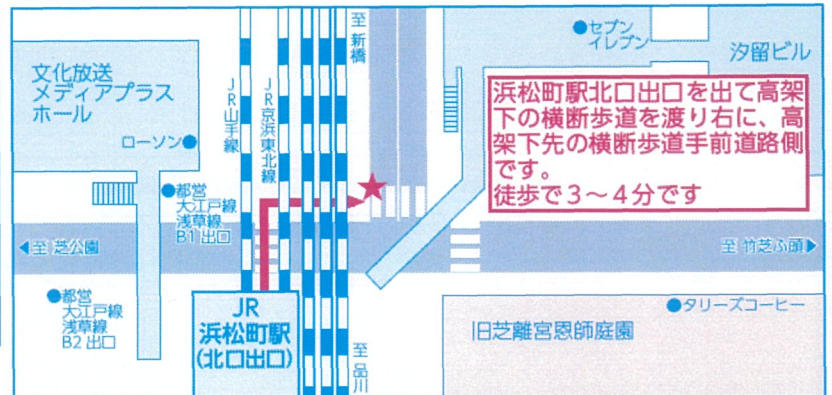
至新橋

●セブンイレブン

汐留ビル

文化放送メディアプラスホール

JR山手線

JR京浜東北線

ローソン●

浜松町駅北口出口を出て高架下の横断歩道を渡り右に、高架下先の横断歩道手前道路側です。
徒歩で3～4分です

●都営大江戸線浅草線B1出口

◀至 芝公園

至 竹芝ふ頭▶

●都営大江戸線浅草線B2出口

JR
浜松町駅
(北口出口)

●タリーズコーヒー

旧芝離宮恩師庭園

至品川